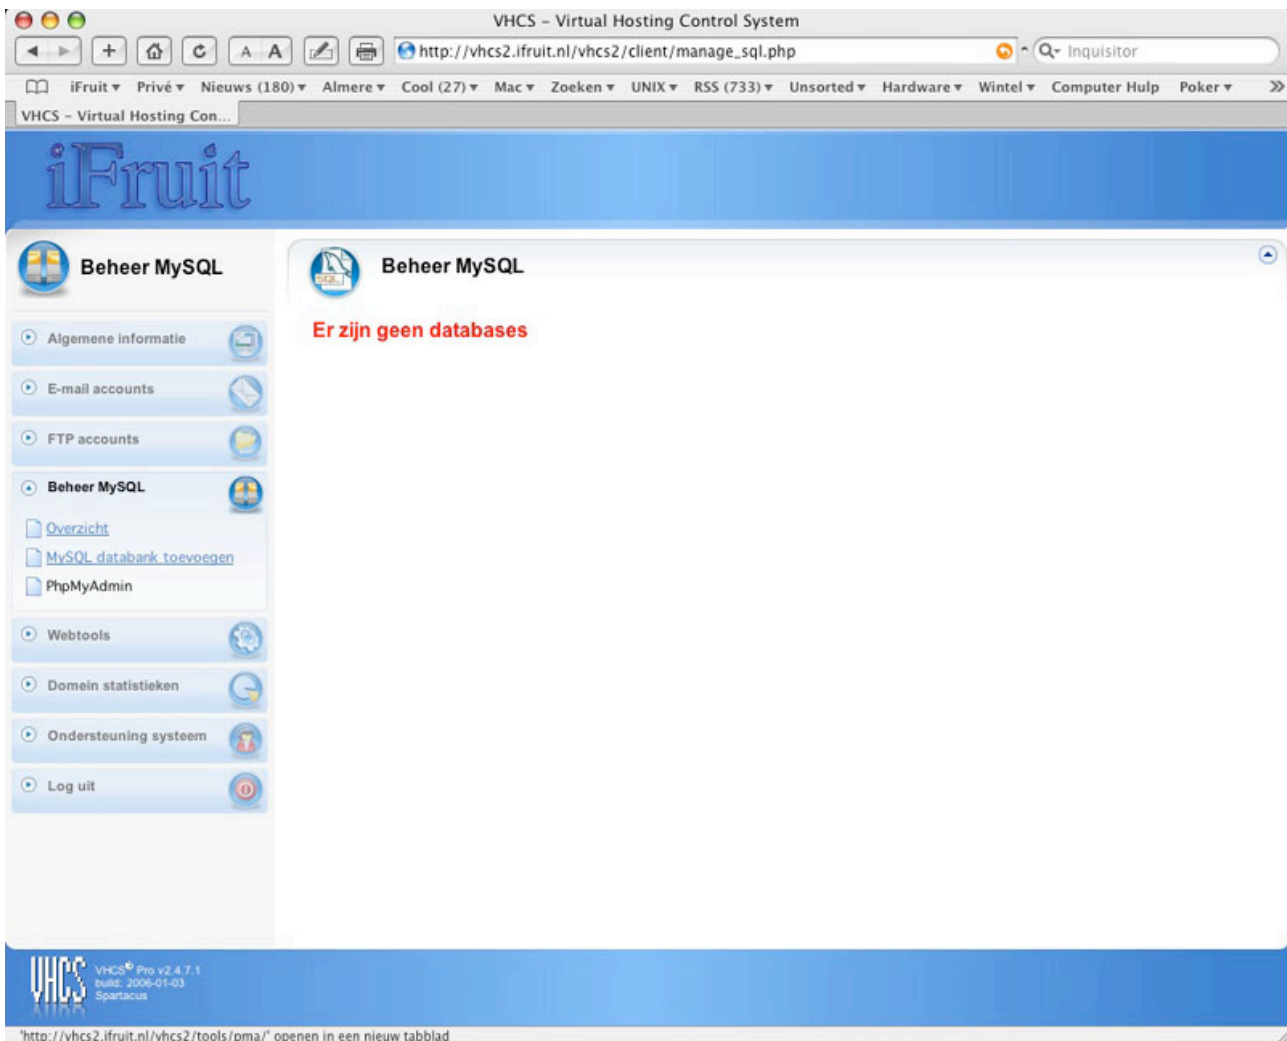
VHCS - Virtual Hosting Control System

A A

http://vhcs2.ifruit.nl/vhcs2/client/manage_sql.php

Q- Inquisitor

iFruit ▾ Privé ▾ Nieuws (180) ▾ Almere ▾ Cool (27) ▾ Mac ▾ Zoeken ▾ UNIX ▾ RSS (733) ▾ Unsorted ▾ Hardware ▾ Wintel ▾ Computer Hulp Poker ▾ »

VHCS - Virtual Hosting Con...

iFruit

Beheer MySQL

Algemene informatie

E-mail accounts

FTP accounts

Beheer MySQL

Overzicht

MySQL databank toevoegen

PhpMyAdmin

Webtools

Domein statistieken

Ondersteuning systeem

Log uit

Beheer MySQL

Er zijn geen databases

VHCS

VHCS® Pro v2.4.7.1
build: 2006-01-03
Spartacus

'http://vhcs2.ifruit.nl/vhcs2/tools/pma/' openen in een nieuw tabblad